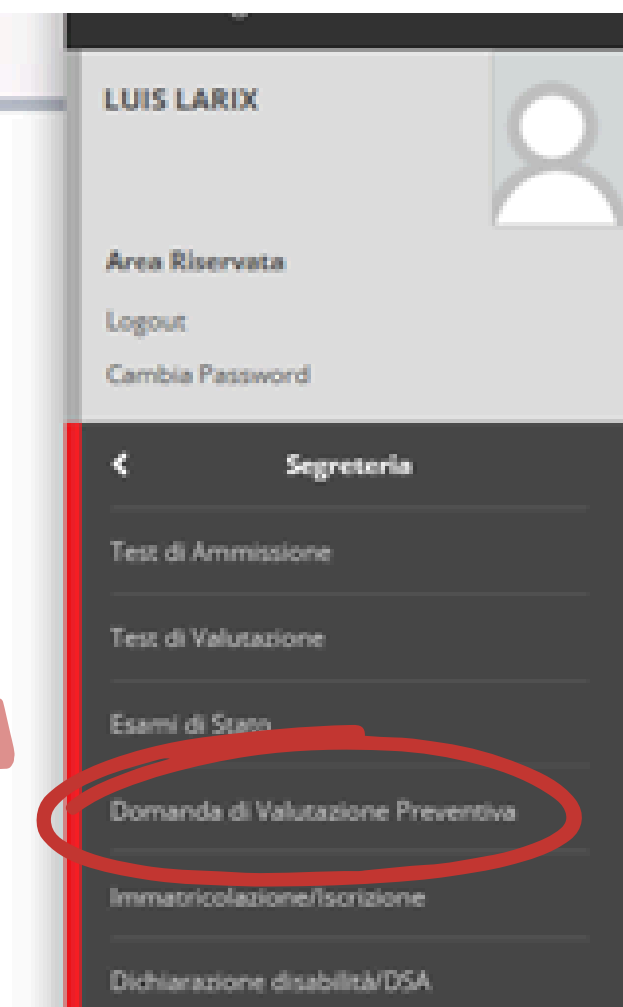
LUIS LARIX

Area Riservata

Logout

Cambia Password

<

Segreteria

Test di Ammissione

Test di Valutazione

Esami di Stato

Domanda di Valutazione Preventiva

Immatricolazione/Iscrizione

Dichiarazione disabilità/DSA